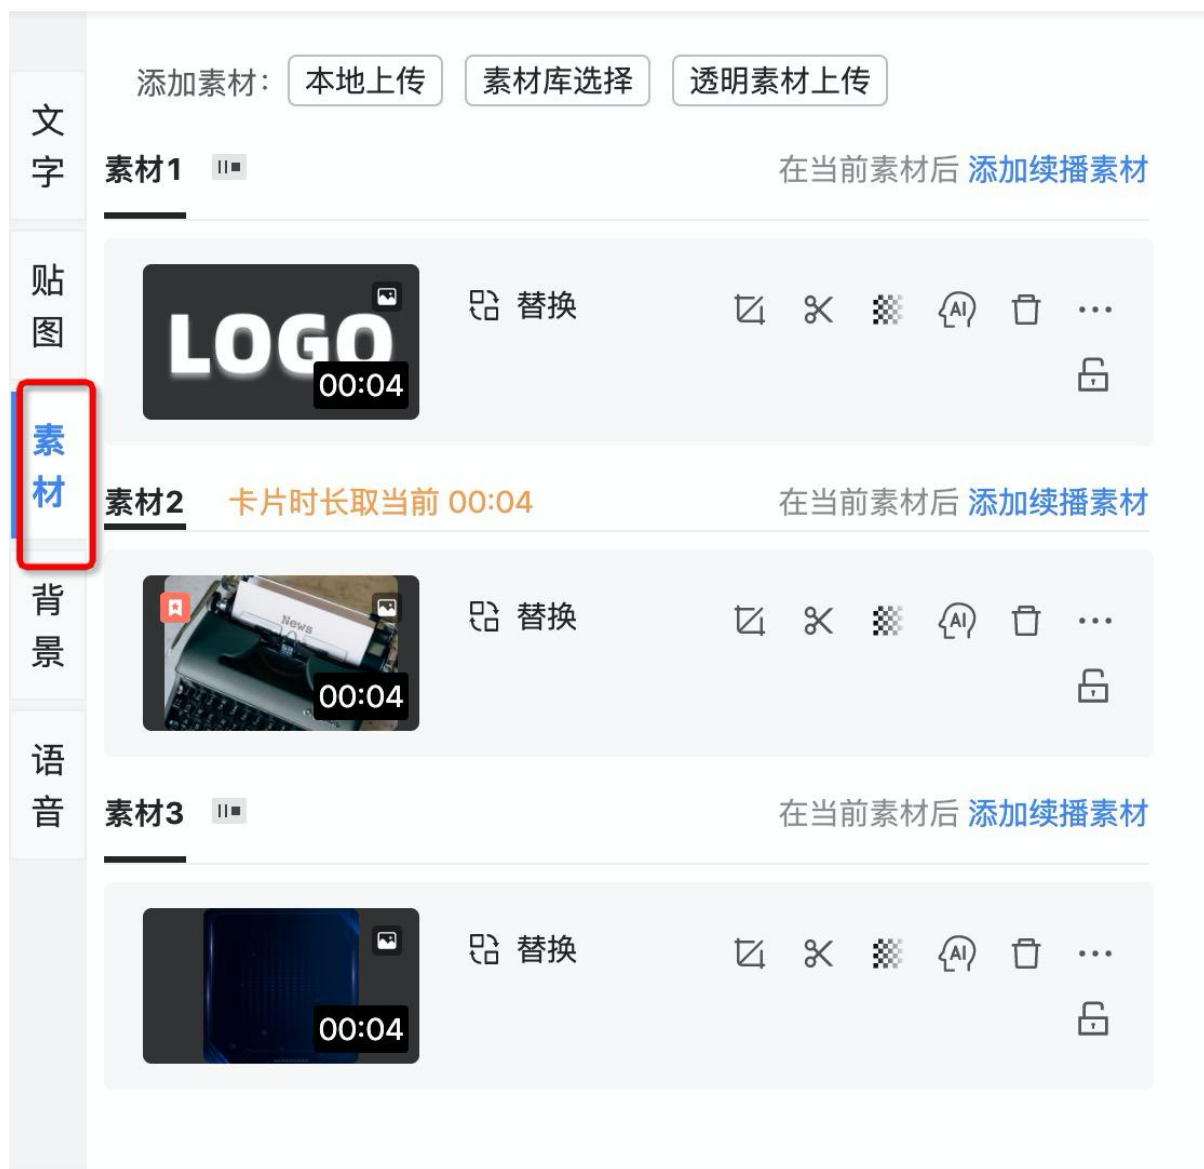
文字

贴图

素材

背景

语音

添加素材： 本地上传 素材库选择 透明素材上传

素材1 在当前素材后 添加续播素材

LOGO 00:04 替换

素材2 卡片时长取当前 00:04 在当前素材后 添加续播素材

News 00:04 替换

素材3 在当前素材后 添加续播素材

00:04 替换